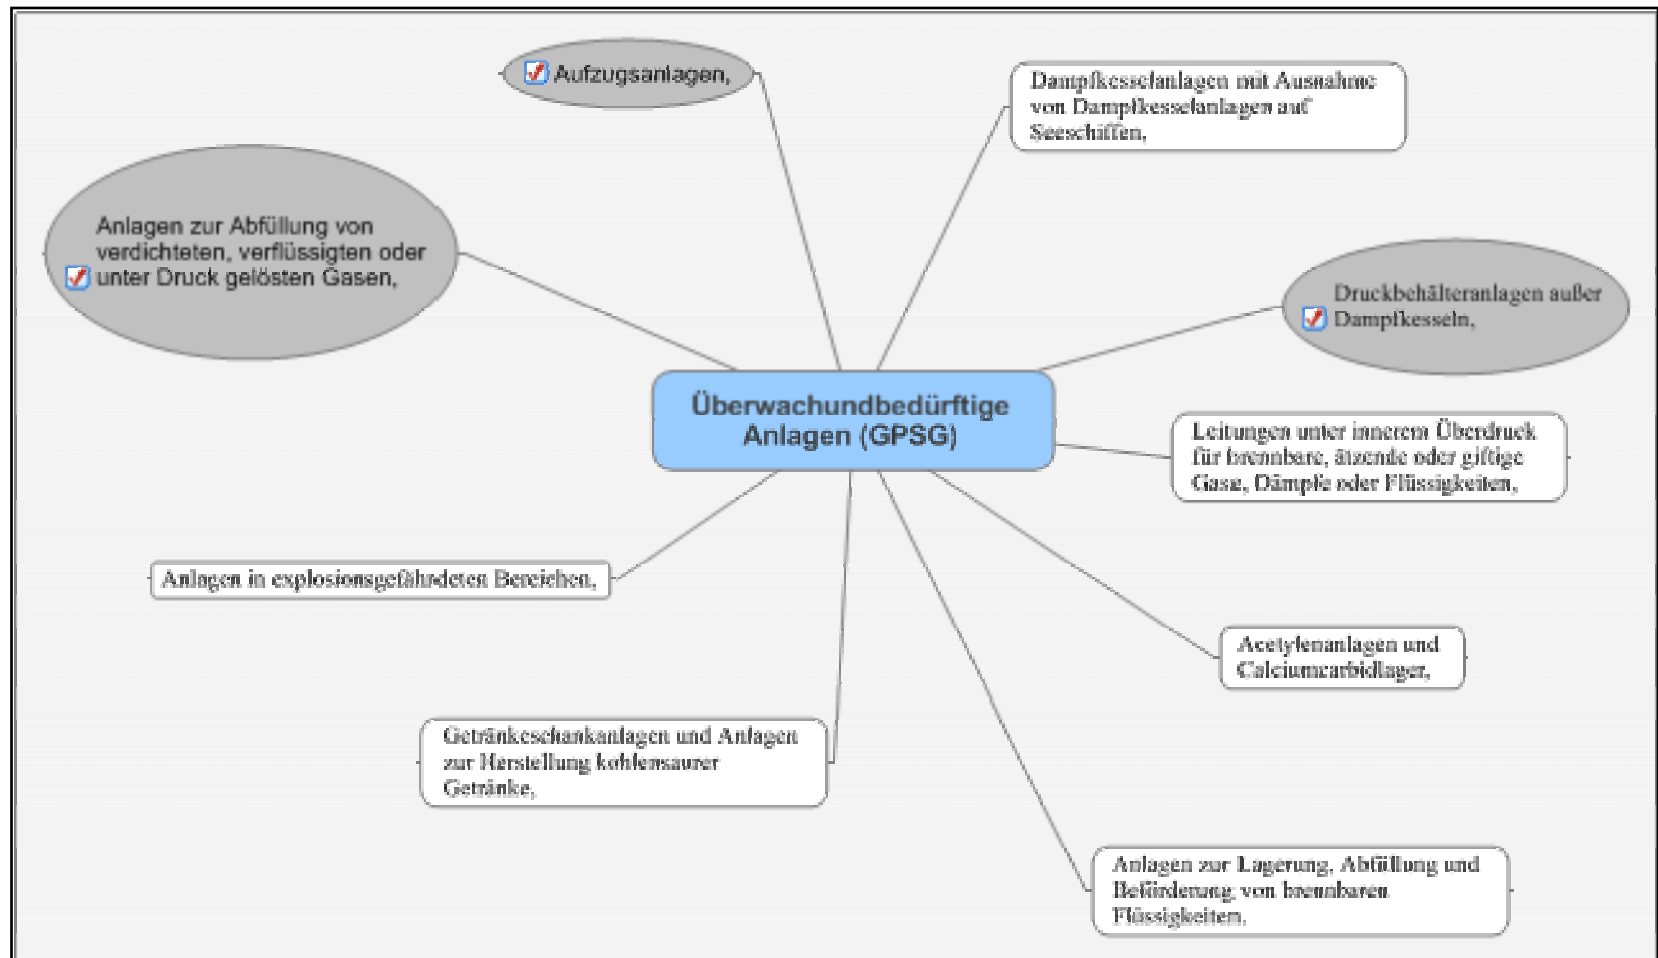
Überwachundbedürftige Anlagen (GPSG)

Aufzugsanlagen,

Dampfkesselanlagen mit Ausnahme von Dampfkesselanlagen auf Seeschiffen,

Anlagen zur Abfüllung von verdichteten, verflüssigten oder unter Druck gelösten Gasen,

Druckbehälteranlagen außer Dampfkesseln,

Leitungen unter innerem Überdruck für brennbare, ätzende oder giftige Gase, Dämpfe oder Flüssigkeiten,

Anlagen in explosionsgefährdeten Bereichen,

Acetylenanlagen und Calciumcarbidlager,

Getränkeschankanlagen und Anlagen zur Herstellung kohlensaurer Getränke,

Anlagen zur Lagerung, Abfüllung und Beförderung von brennbaren Flüssigkeiten.